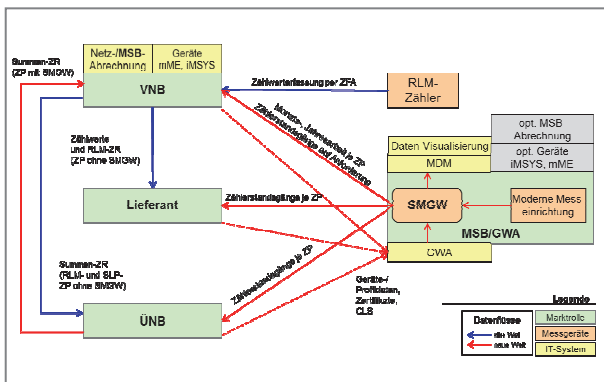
Summen-ZR (ZP mit SMGW)

Netz-/MSB-Abrechnung

Geräte mME, iMSYS

VNB

Zählerwerterfassung per ZFA

RLM-Zähler

Monats-, Jahreswerte je ZP

Zählerstandsgänge auf Anforderung

Zählwerte und RLM-ZR (ZP ohne SMGW)

Daten Visualisierung

opt. MSB Abrechnung

MDM

opt. Geräte iMSYS, mME

Lieferant

Zählerstandsgänge je ZP

SMGW

Moderne Messeinrichtung

MSB/GWA

CWA

Summen-ZR (RLM- und SLP-ZP ohne SMGW)

Zählerstandsgänge je ZP

Geräte-/Profildaten, Zertifikate, CLS

ÜNB

Legende

Datenflüsse

alte Welt

neue Welt

Marktrolle

Messgeräte

IT-System